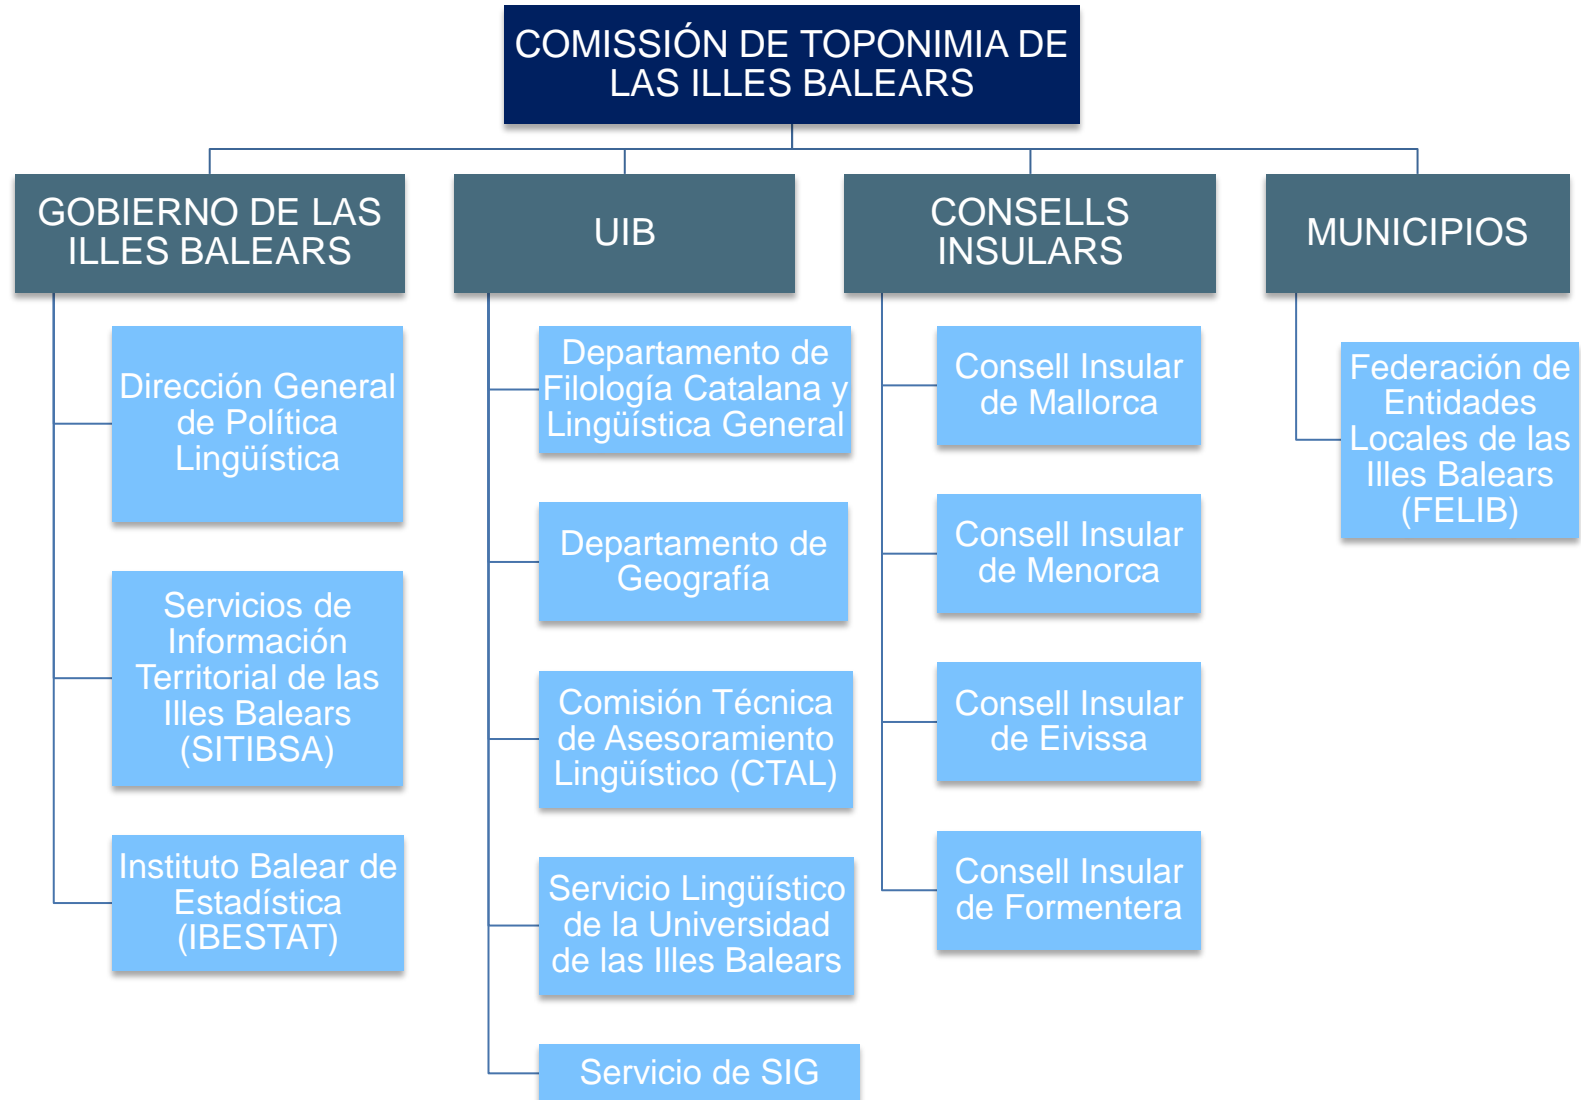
COMISSIÓN DE TOPONIMIA DE LAS ILLES BALEARS

GOBIERNO DE LAS ILLES BALEARS

Dirección General de Política Lingüística

Servicios de Información Territorial de las Illes Balears (SITIBSA)

Instituto Balear de Estadística (IBESTAT)

UIB

Departamento de Filología Catalana y Lingüística General

Departamento de Geografía

Comisión Técnica de Asesoramiento Lingüístico (CTAL)

Servicio Lingüístico de la Universidad de las Illes Balears

Servicio de SIG

CONSELLS INSULARS

Consell Insular de Mallorca

Consell Insular de Menorca

Consell Insular de Eivissa

Consell Insular de Formentera

MUNICIPIOS

Federación de Entidades Locales de las Illes Balears (FELIB)